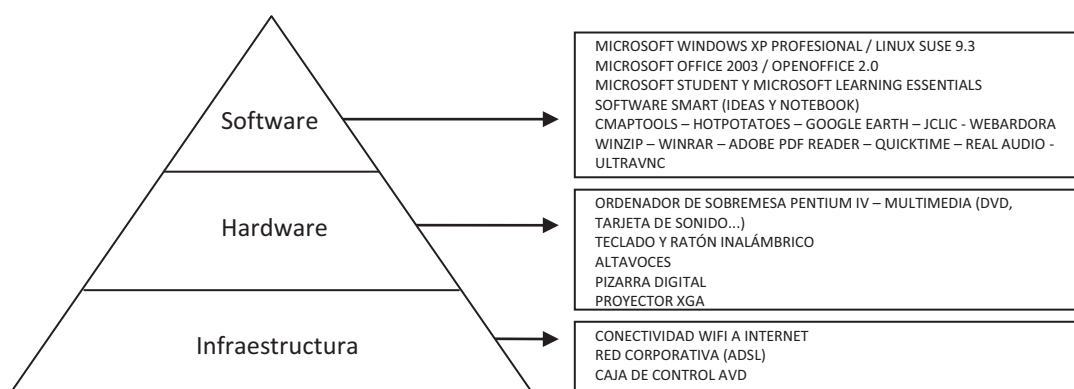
Software

MICROSOFT WINDOWS XP PROFESIONAL / LINUX SUSE 9.3
MICROSOFT OFFICE 2003 / OPENOFFICE 2.0
MICROSOFT STUDENT Y MICROSOFT LEARNING ESSENTIALS
SOFTWARE SMART (IDEAS Y NOTEBOOK)
CMAPTOOLS – HOTPOTATOES – GOOGLE EARTH – JCLIC - WEBARDORA
WINZIP – WINRAR – ADOBE PDF READER – QUICKTIME – REAL AUDIO - ULTRAVNC

Hardware

ORDENADOR DE SOBREMESA PENTIUM IV – MULTIMEDIA (DVD, TARJETA DE SONIDO...)
TECLADO Y RATÓN INALÁMBRICO
ALTAVOCES
PIZARRA DIGITAL
PROYECTOR XGA

Infraestructura

CONECTIVIDAD WIFI A INTERNET
RED CORPORATIVA (ADSL)
CAJA DE CONTROL AVD